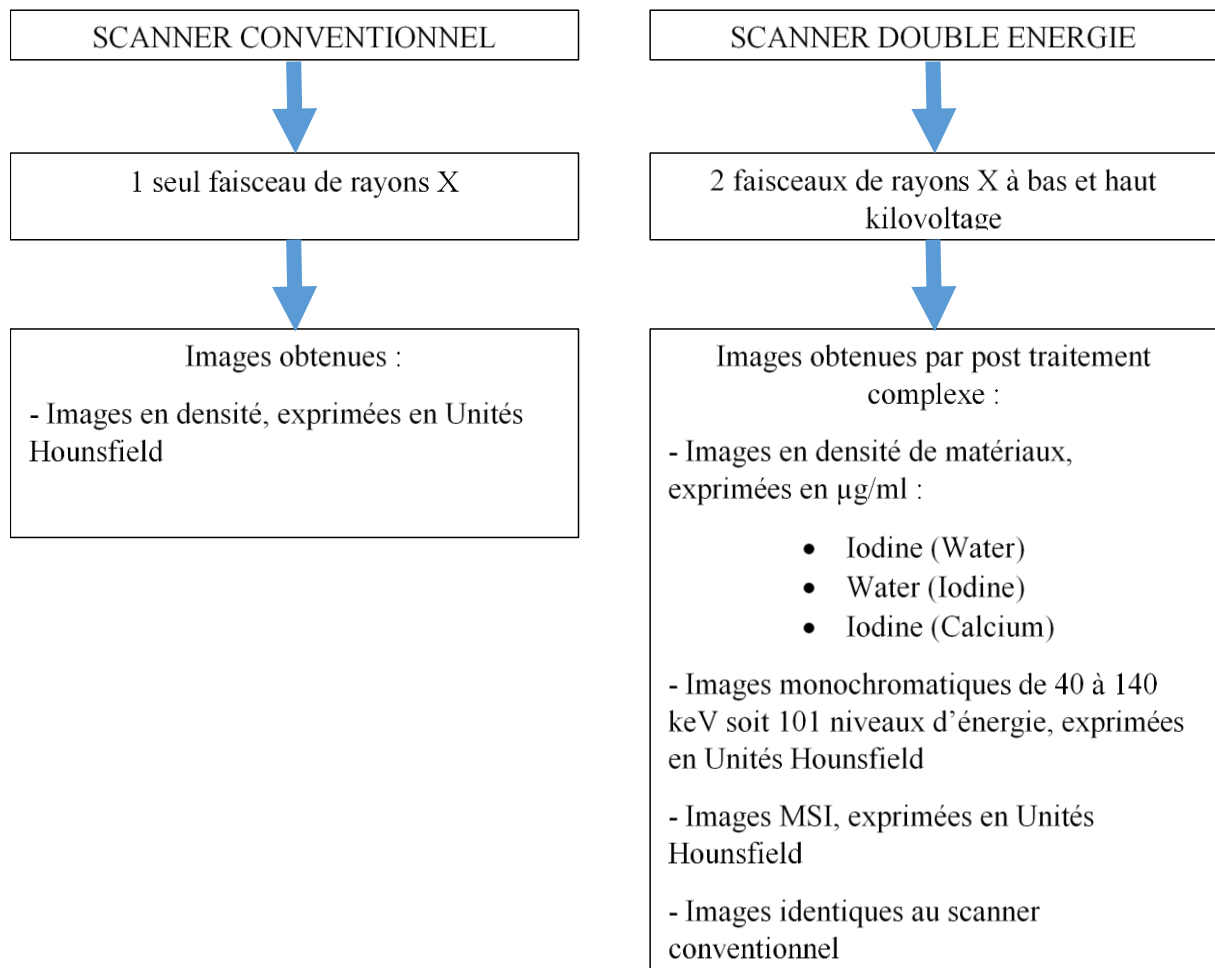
SCANNER CONVENTIONNEL

1 seul faisceau de rayons X

Images obtenues :

- Images en densité, exprimées en Unités Hounsfield

SCANNER DOUBLE ENERGIE

2 faisceaux de rayons X à bas et haut kilovoltage

Images obtenues par post traitement complexe :

- Images en densité de matériaux, exprimées en µg/ml :

- Iodine (Water)
- Water (Iodine)
- Iodine (Calcium)

- Images monochromatiques de 40 à 140 keV soit 101 niveaux d'énergie, exprimées en Unités Hounsfield

- Images MSI, exprimées en Unités Hounsfield

- Images identiques au scanner conventionnel